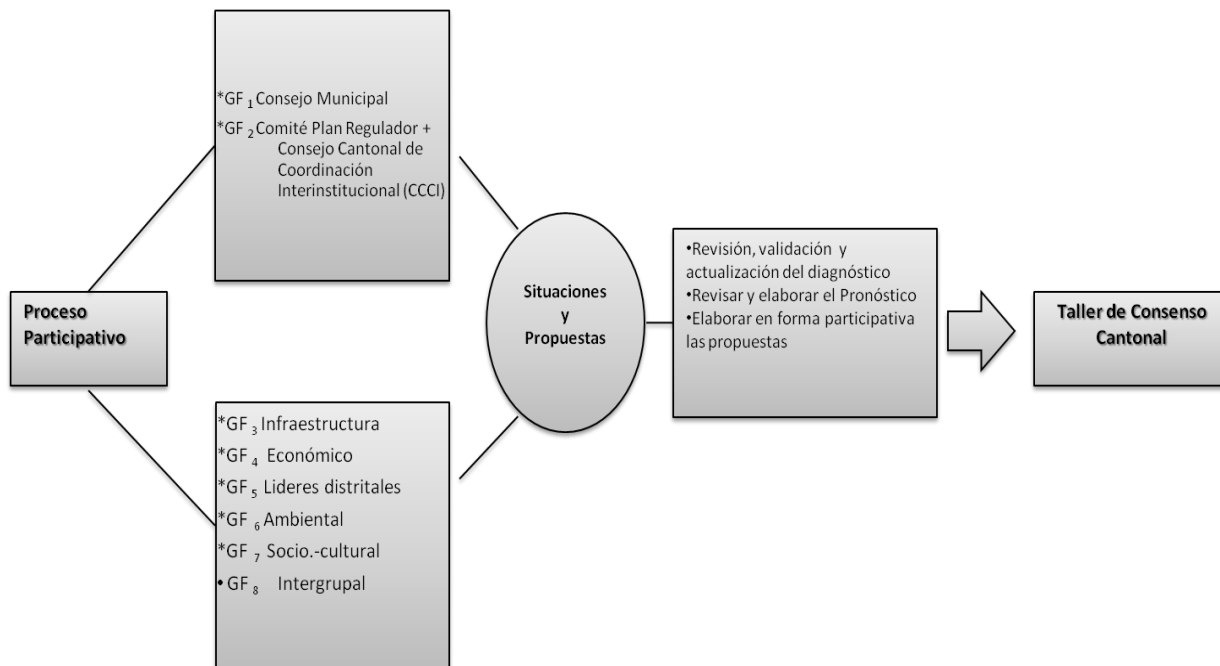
Proceso Participativo

*GF $_1$ Consejo Municipal
*GF $_2$ Comité Plan Regulador + Consejo Cantonal de Coordinación Interinstitucional (CCCI)

*GF $_3$ Infraestructura
*GF $_4$ Económico
*GF $_5$ Lideres distritales
*GF $_6$ Ambiental
*GF $_7$ Socio.-cultural
• GF $_8$ Intergrupal

Situaciones y Propuestas

•Revisión, validación y actualización del diagnóstico
•Revisar y elaborar el Pronóstico
•Elaborar en forma participativa las propuestas

Taller de Consenso Cantonal